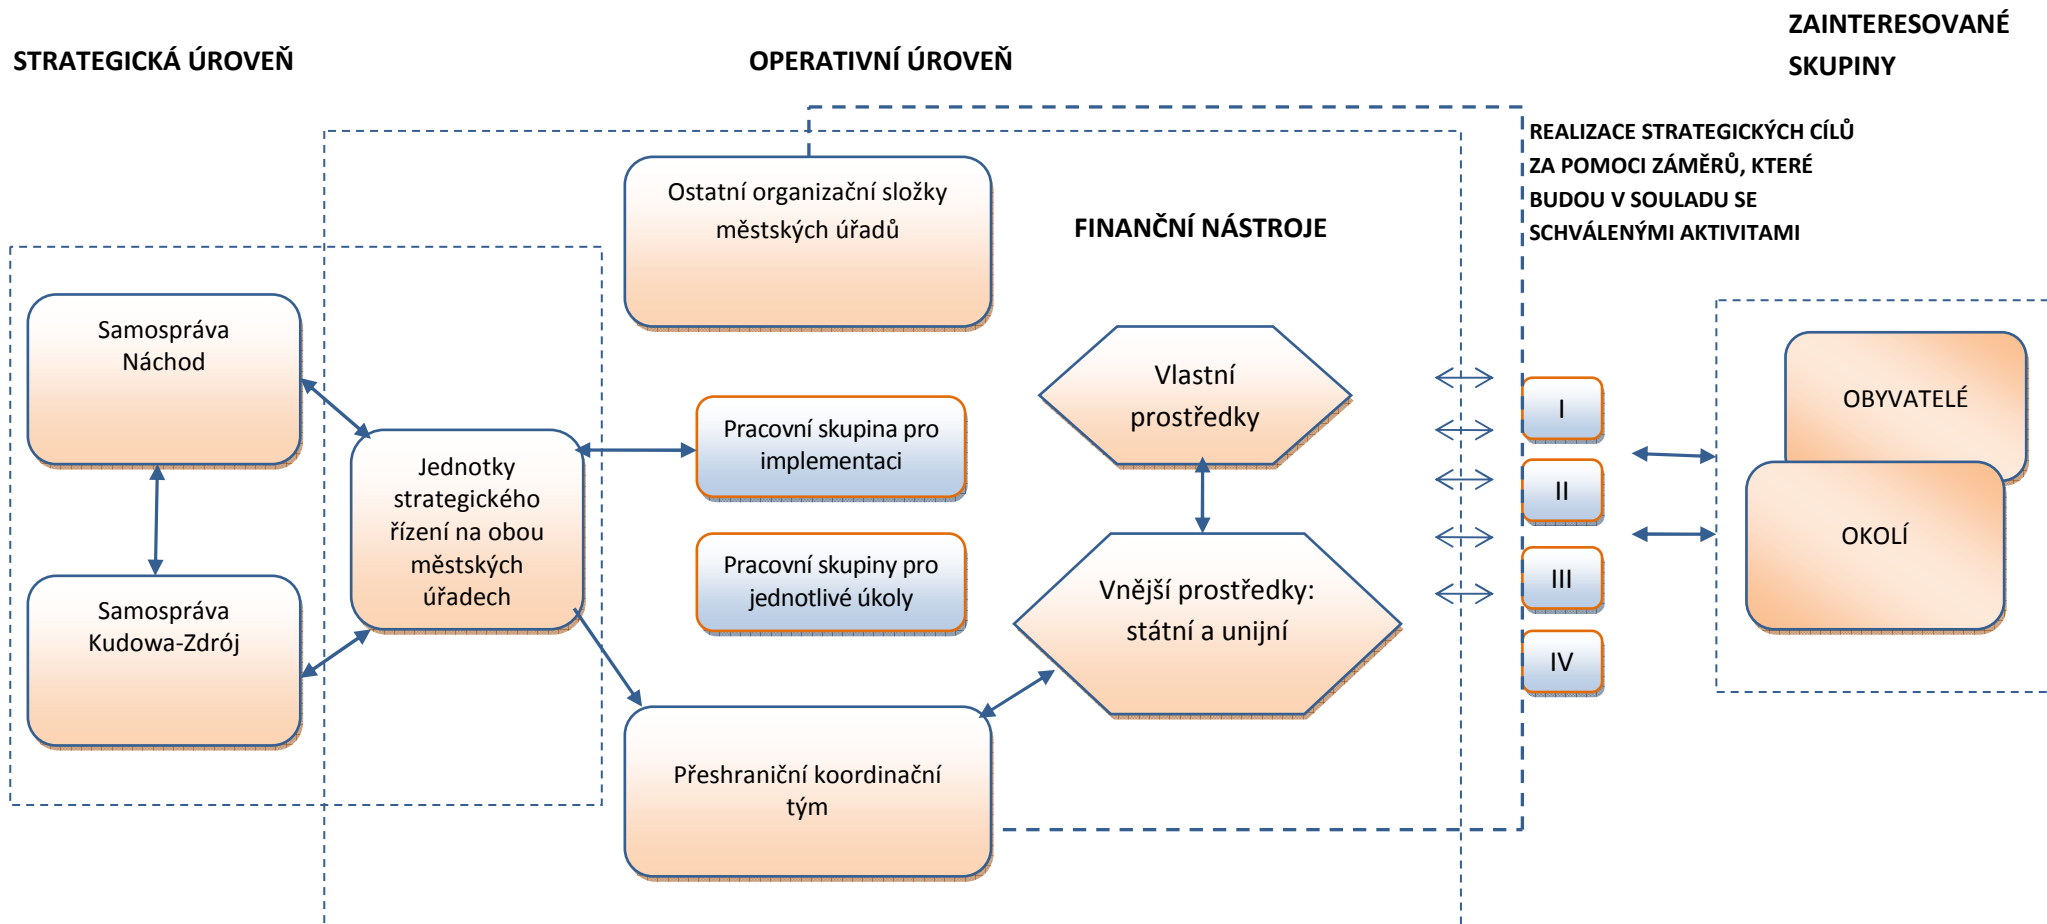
ZAINTERESOVANÉ SKUPINY

STRATEGICKÁ ÚROVEŇ

OPERATIVNÍ ÚROVEŇ

REALIZACE STRATEGICKÝCH CÍLŮ ZA POMOCI ZÁMĚRŮ, KTERÉ BUDOU V SOULADU SE SCHVÁLENÝMI AKTIVITAMI

Ostatní organizační složky městských úřadů

FINANČNÍ NÁSTROJE

Samospráva Náchod

Vlastní prostředky

Jednotky strategického řízení na obou městských úřadech

Pracovní skupina pro implementaci

I

OBYVATELÉ

II

OKOLÍ

Pracovní skupiny pro jednotlivé úkoly

Samospráva Kudowa-Zdrój

Vnější prostředky: státní a unijní

III

IV

Přeshraniční koordinační tým